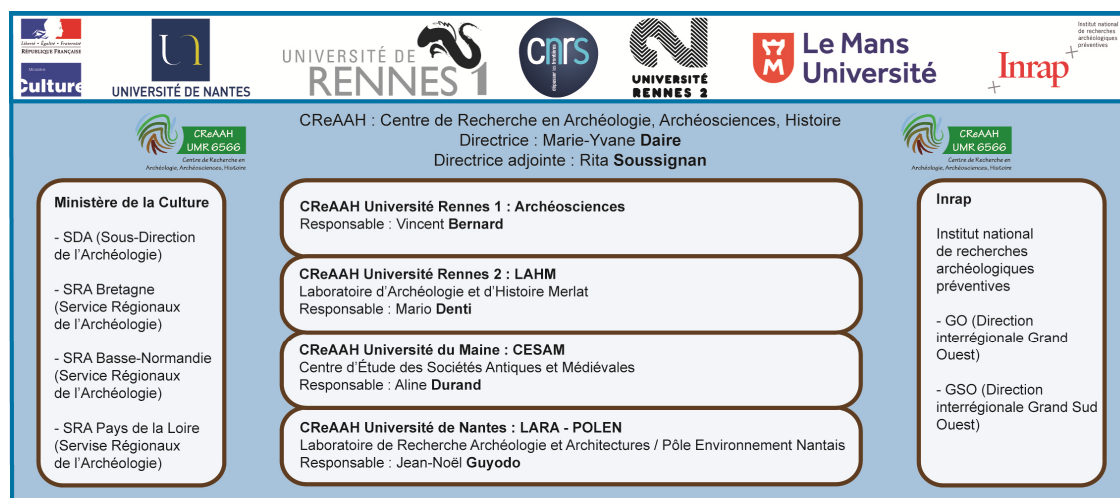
Liberté • Égalité • Fraternité
RÉPUBLIQUE FRANÇAISE

Ministère
Culture

UNIVERSITÉ DE NANTES

UNIVERSITÉ DE RENNES 1

cnrs

UNIVERSITÉ RENNES 2

Le Mans Université

Institut national de recherches archéologiques préventives

Inrap

CReAAH UMR 6566
Centre de Recherche en Archéologie, Archéosciences, Histoire

CReAAH : Centre de Recherche en Archéologie, Archéosciences, Histoire
Directrice : Marie-Yvane Daire
Directrice adjointe : Rita Soussignan

CReAAH UMR 6566
Centre de Recherche en Archéologie, Archéosciences, Histoire

Ministère de la Culture

- SDA (Sous-Direction de l'Archéologie)

- SRA Bretagne (Service Régionaux de l'Archéologie)

- SRA Basse-Normandie (Service Régionaux de l'Archéologie)

- SRA Pays de la Loire (Servise Régionaux de l'Archéologie)

CReAAH Université Rennes 1 : Archéosciences
Responsable : Vincent Bernard

CReAAH Université Rennes 2 : LAHM
Laboratoire d'Archéologie et d'Histoire Merlat
Responsable : Mario Denti

CReAAH Université du Maine : CESAM
Centre d'Étude des Sociétés Antiques et Médiévales
Responsable : Aline Durand

CReAAH Université de Nantes : LARA - POLEN
Laboratoire de Recherche Archéologie et Architectures / Pôle Environnement Nantais
Responsable : Jean-Noël Guyodo

Inrap

Institut national de recherches archéologiques préventives

- GO (Direction interrégionale Grand Ouest)

- GSO (Direction interrégionale Grand Sud Ouest)